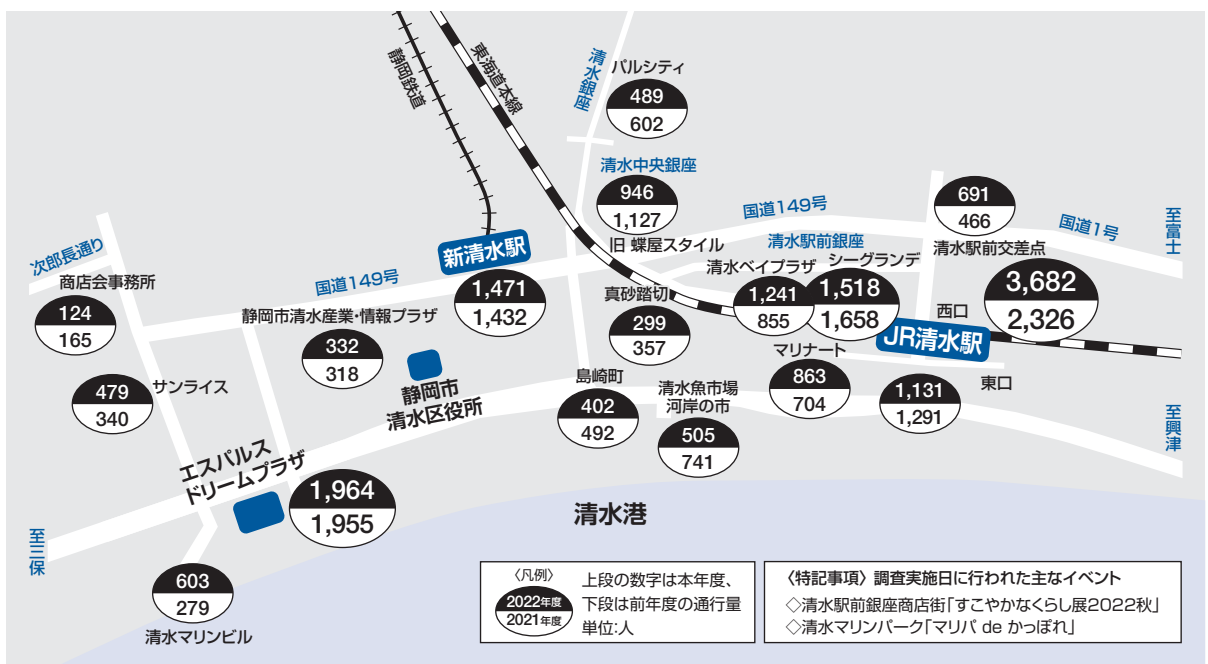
静岡鉄道

東海道本線

清水銀座

パルシティ
489
602

清水中央銀座
946
1,127

国道149号

国道1号

至富士

次郎長通り

新清水駅

旧 蝶屋スタイル

清水駅前銀座

691
466
清水駅前交差点

商店会事務所
124
165

国道149号

1,471
1,432

真砂踏切

清水ベイプラザ
1,241
855

シーグランデ
1,518
1,658

3,682
2,326

静岡市清水産業・情報プラザ
332
318

299
357

西口

JR清水駅

マリナート
863
704

東口

479
340
サンライス

静岡市
清水区役所

島崎町
402
492

清水魚市場
河岸の市
505
741

1,131
1,291

至興津

エスパルス
ドリームプラザ
1,964
1,955

清水港

至三保

603
279
清水マリンビル

〈凡例〉
2022年度
2021年度
上段の数字は本年度、下段は前年度の通行量
単位:人

〈特記事項〉調査実施日に行われた主なイベント
◇清水駅前銀座商店街「すこやかなくらし展2022秋」
◇清水マリンパーク「マリパ de かっぽれ」